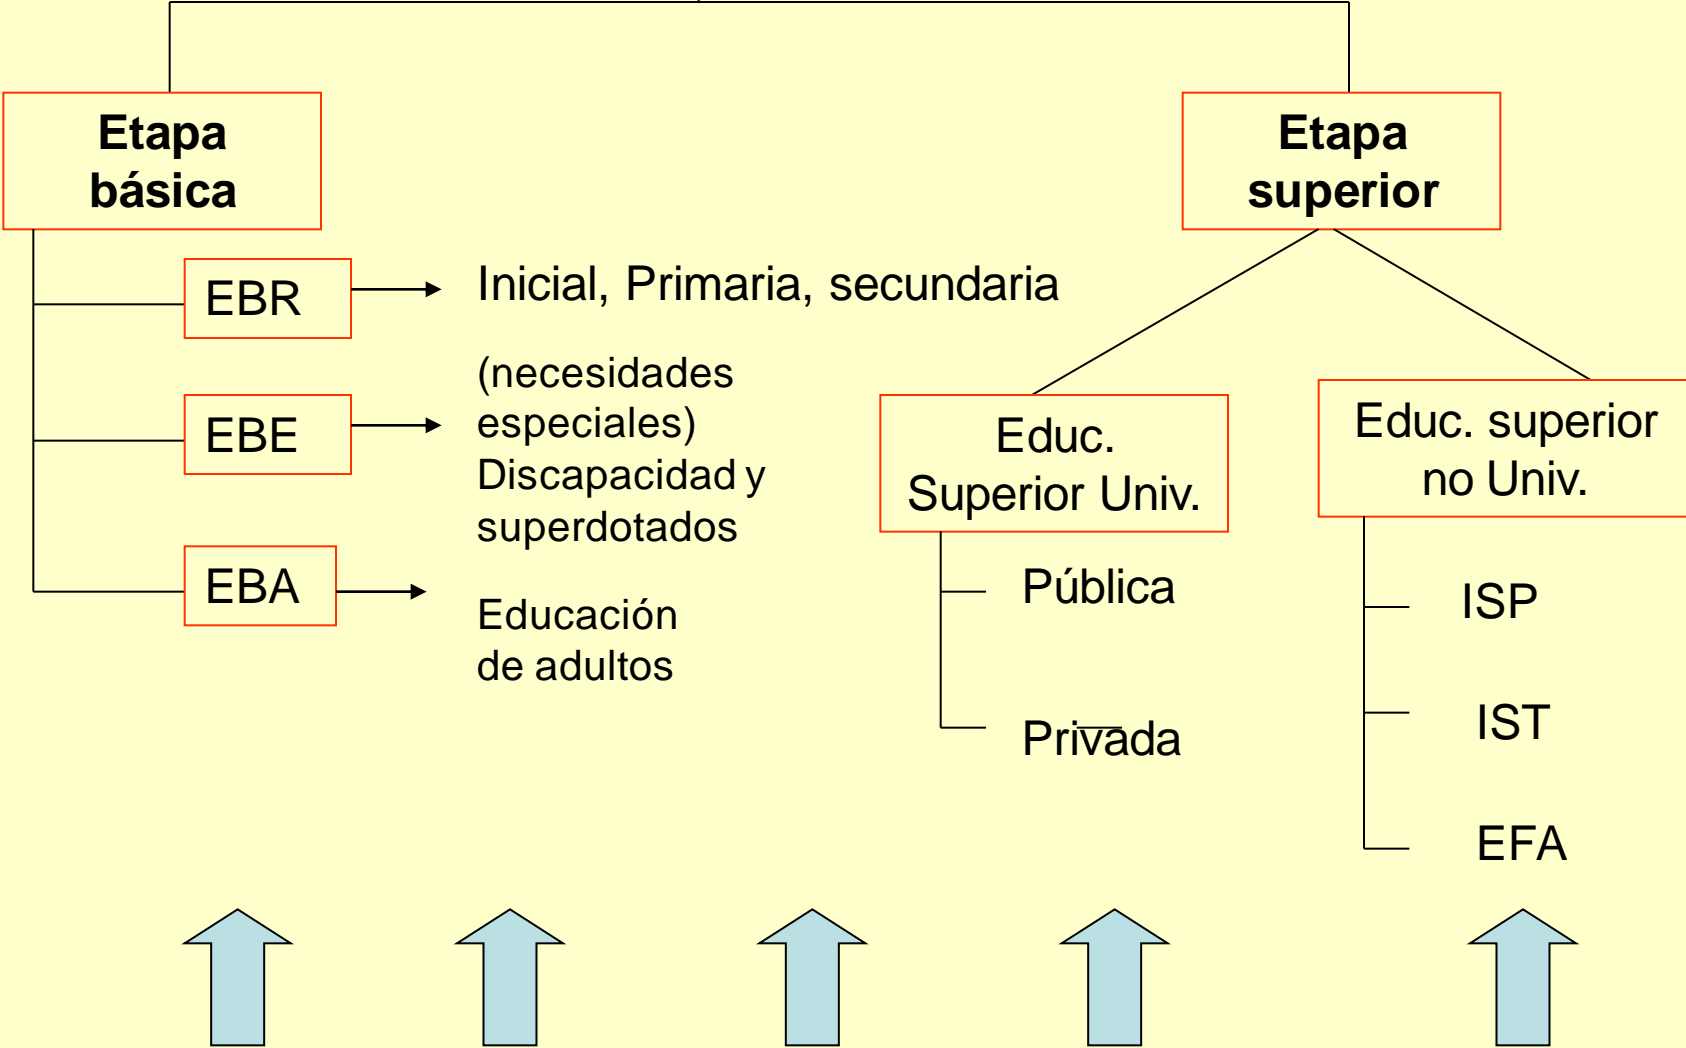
Etapa básica

Etapa superior

EBR

Inicial, Primaria, secundaria

EBE

(necesidades especiales) Discapacidad y superdotados

EBA

Educación de adultos

Educ. Superior Univ.

Pública

Privada

Educ. superior no Univ.

ISP

IST

EFA